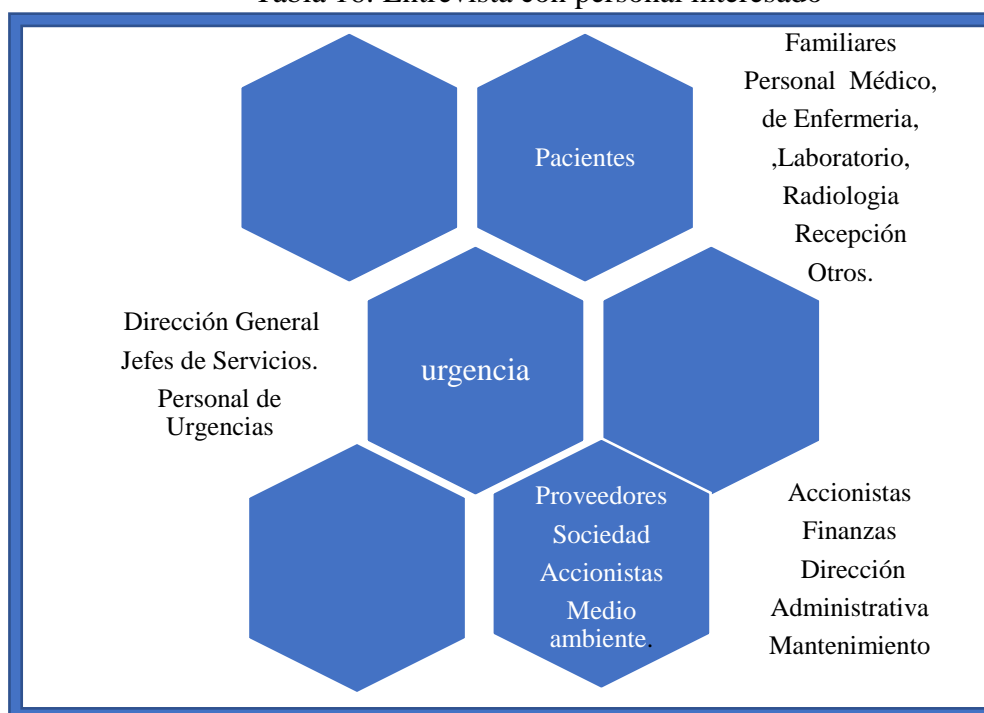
Tabla 18. Entrevista con personal interesado

Pacientes

Familiares
Personal Médico, de Enfermeria, ,Laboratorio, Radiologia
Recepción
Otros.

Dirección General
Jefes de Servicios.
Personal de Urgencias

urgencia

Proveedores
Sociedad
Accionistas
Medio ambiente.

Accionistas
Finanzas
Dirección Administrativa
Mantenimiento